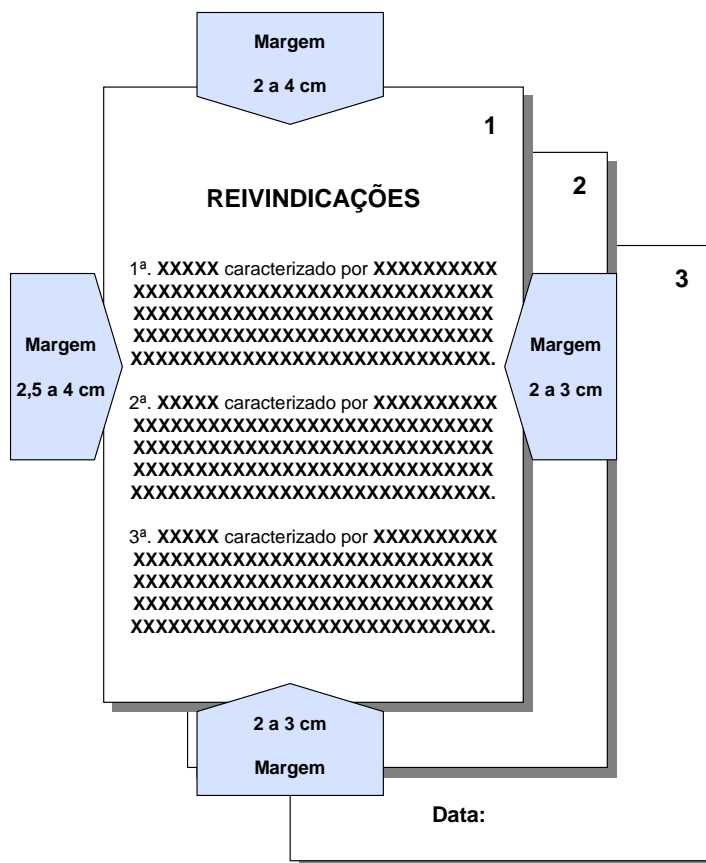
Margem

2 a 4 cm

1

2

3

REIVINDICAÇÕES

Margem

2,5 a 4 cm

Margem

2 a 3 cm

1ª. **XXXXX** caracterizado por **XXXXXXXXXX XXXXXXXXXXXXXXXXXXXXXXXXXXXXXX XXXXXXXXXXXXXXXXXXXXXXXXXXXXXX XXXXXXXXXXXXXXXXXXXXXXXXXXXXXX XXXXXXXXXXXXXXXXXXXXXXXXXXXXXX.**

2ª. **XXXXX** caracterizado por **XXXXXXXXXX XXXXXXXXXXXXXXXXXXXXXXXXXXXXXX XXXXXXXXXXXXXXXXXXXXXXXXXXXXXX XXXXXXXXXXXXXXXXXXXXXXXXXXXXXX XXXXXXXXXXXXXXXXXXXXXXXXXXXXXX.**

3ª. **XXXXX** caracterizado por **XXXXXXXXXX XXXXXXXXXXXXXXXXXXXXXXXXXXXXXX XXXXXXXXXXXXXXXXXXXXXXXXXXXXXX XXXXXXXXXXXXXXXXXXXXXXXXXXXXXX XXXXXXXXXXXXXXXXXXXXXXXXXXXXXX.**

2 a 3 cm

Margem

Data: